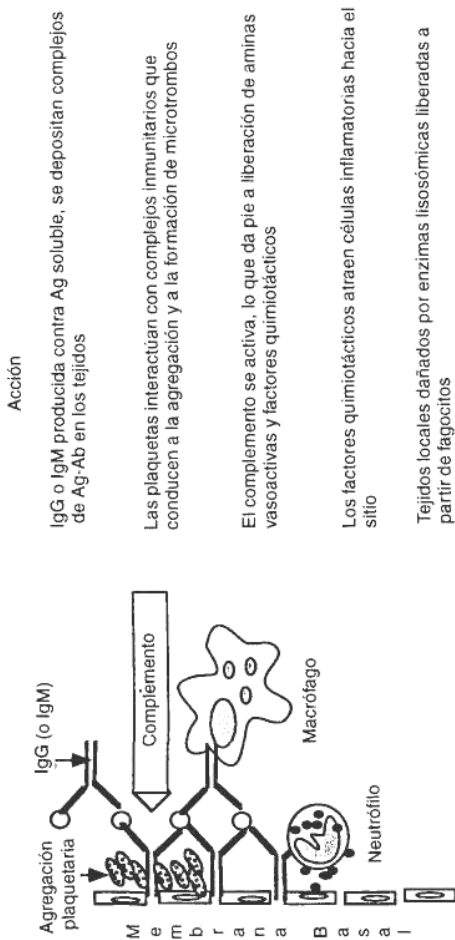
Agregación plaquetaria

IgG (o IgM)

Complemento

Macrófago

Neutrófilo

M
e
m
b
r
a
n
a

B
a
s
a
l

Acción

IgG o IgM producida contra Ag soluble, se depositan complejos de Ag-Ab en los tejidos

Las plaquetas interactúan con complejos inmunitarios que conducen a la agregación y a la formación de microtrombos

El complemento se activa, lo que da pie a liberación de aminas vasoactivas y factores quimiotácticos

Los factores quimiotácticos atraen células inflamatorias hacia el sitio

Tejidos locales dañados por enzimas lisosómicas liberadas a partir de fagocitos